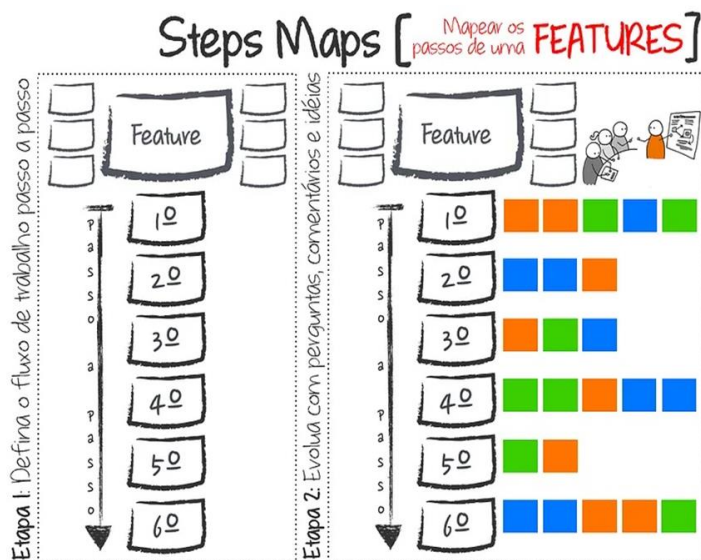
Steps Maps [Mapear os passos de uma FEATURES]

Etapa 1: Defina o fluxo de trabalho passo a passo

Feature

P a s s o a P a s s o

1º

2º

3º

4º

5º

6º

Etapa 2: Evolua com perguntas, comentários e idéias

Feature

P a s s o a P a s s o

1º

2º

3º

4º

5º

6º